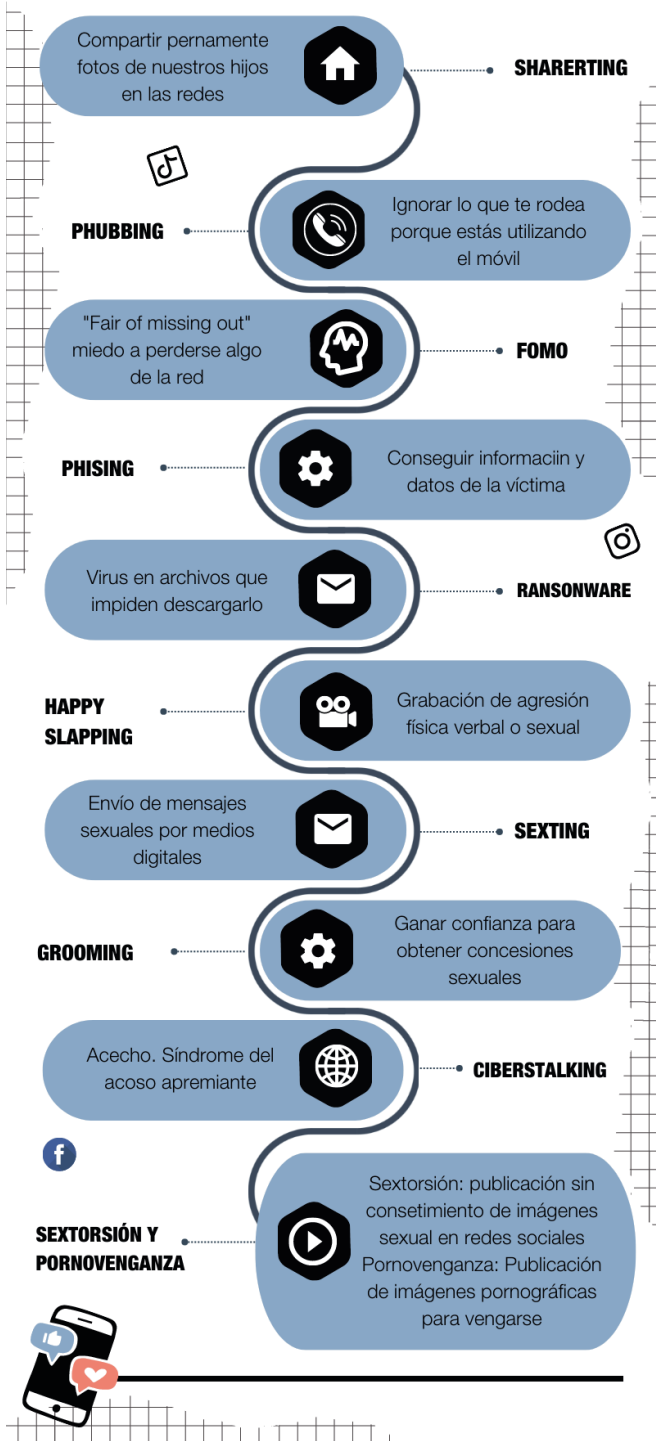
Compartir pernamente fotos de nuestros hijos en las redes

SHARERTING

PHUBBING

Ignorar lo que te rodea porque estás utilizando el móvil

"Fair of missing out" miedo a perderse algo de la red

FOMO

PHISING

Conseguir informaciin y datos de la víctima

Virus en archivos que impiden descargarlo

RANSONWARE

HAPPY SLAPPING

Grabación de agresión física verbal o sexual

Envío de mensajes sexuales por medios digitales

SEXTING

GROOMING

Ganar confianza para obtener concesiones sexuales

Acecho. Síndrome del acoso apremiante

CIBERSTALKING

SEXTORSIÓN Y PORNOVENGANZA

Sextorsión: publicación sin consetimiento de imágenes sexual en redes sociales Pornovenganza: Publicación de imágenes pornográficas para vengarse